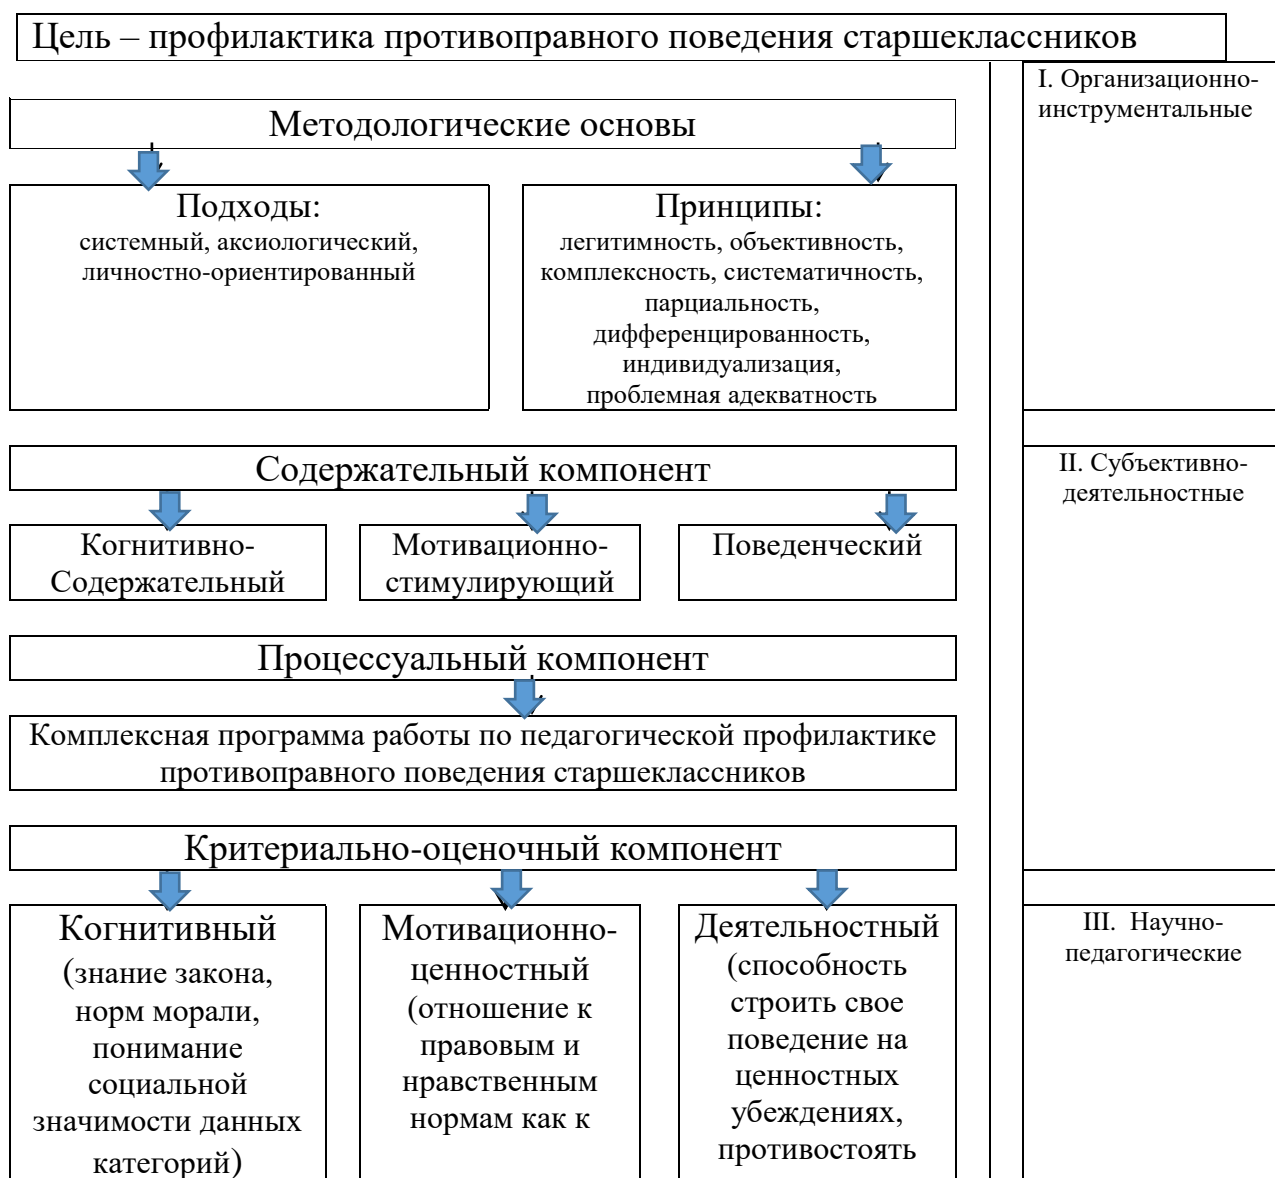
Цель – профилактика противоправного поведения старшеклассников

Методологические основы

Подходы:
системный, аксиологический, личностно-ориентированный

Принципы:
легитимность, объективность, комплексность, систематичность, парциальность, дифференцированность, индивидуализация, проблемная адекватность

Содержательный компонент

Когнитивно-Содержательный

Мотивационно-стимулирующий

Поведенческий

Процессуальный компонент

Комплексная программа работы по педагогической профилактике противоправного поведения старшеклассников

Критериально-оценочный компонент

Когнитивный (знание закона, норм морали, понимание социальной значимости данных категорий)

Мотивационно-ценностный (отношение к правовым и нравственным нормам как к

Деятельностный (способность строить свое поведение на ценностных убеждениях, противостоять

I. Организационно-инструментальные

II. Субъективно-деятельностные

III. Научно-педагогические